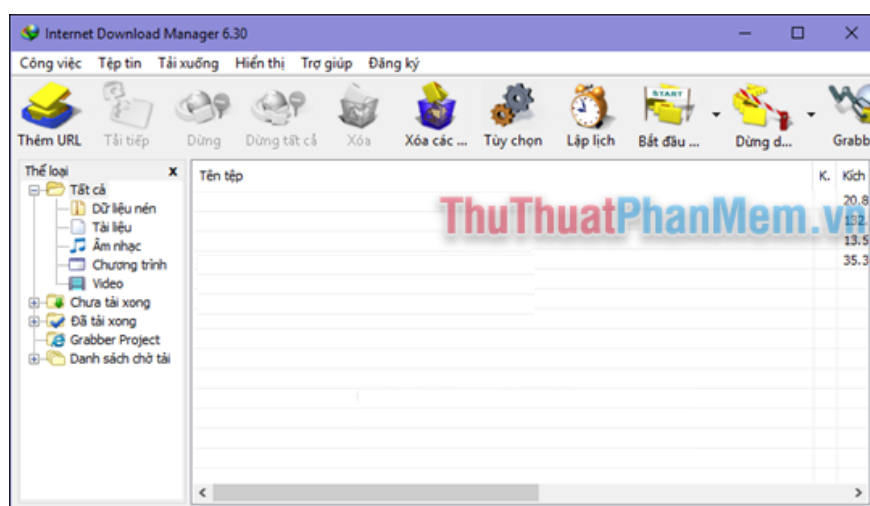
Internet Download Manager 6.30

Công việc Tệp tin Tải xuống Hiển thị Trợ giúp Đăng ký

Thêm URL Tải tiếp Dừng Dừng tất cả Xóa Xóa các ... Tùy chọn Lập lịch Bắt đầu ... Dừng d... Grabb

START

Thể loại ×
Tất cả
Dữ liệu nén
Tài liệu
Âm nhạc
Chương trình
Video
Chưa tải xong
Đã tải xong
Grabber Project
Danh sách chờ tải

| Tên tệp | K. | Kích |
|---|---|---|
| | | 20.8 |
| | | 132. |
| | | 13.5 |
| | | 35.3 |

ThuThuatPhanMem.vn